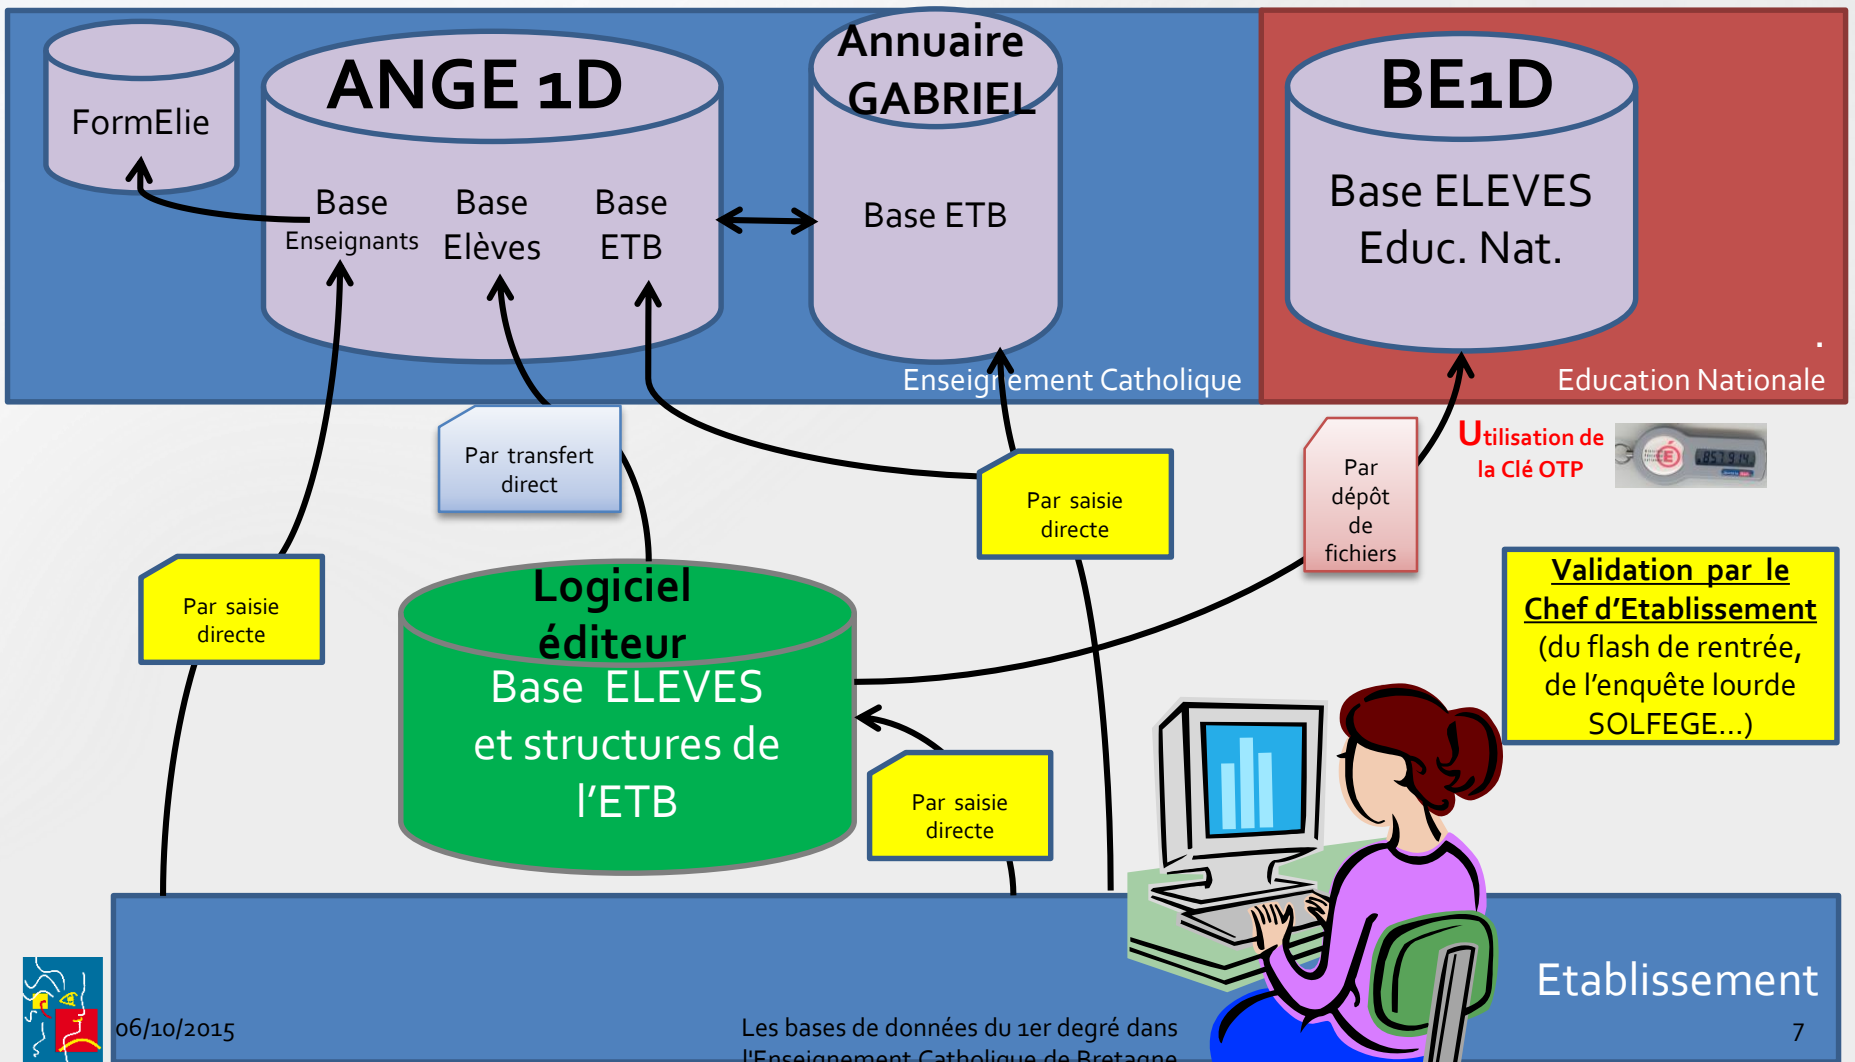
FormElie

ANGE 1D

Base Enseignants

Base Elèves

Base ETB

Annuaire GABRIEL

Base ETB

Enseignement Catholique

BE1D

Base ELEVES Educ. Nat.

Education Nationale

Par transfert direct

Par saisie directe

Par dépôt de fichiers

Utilisation de la Clé OTP

Par saisie directe

Logiciel éditeur

Base ELEVES et structures de l'ETB

Validation par le Chef d'Etablissement (du flash de rentrée, de l'enquête lourde SOLFEGE…)

Par saisie directe

Etablissement

06/10/2015

Les bases de données du 1er degré dans l'Enseignement Catholique de Bretagne

7